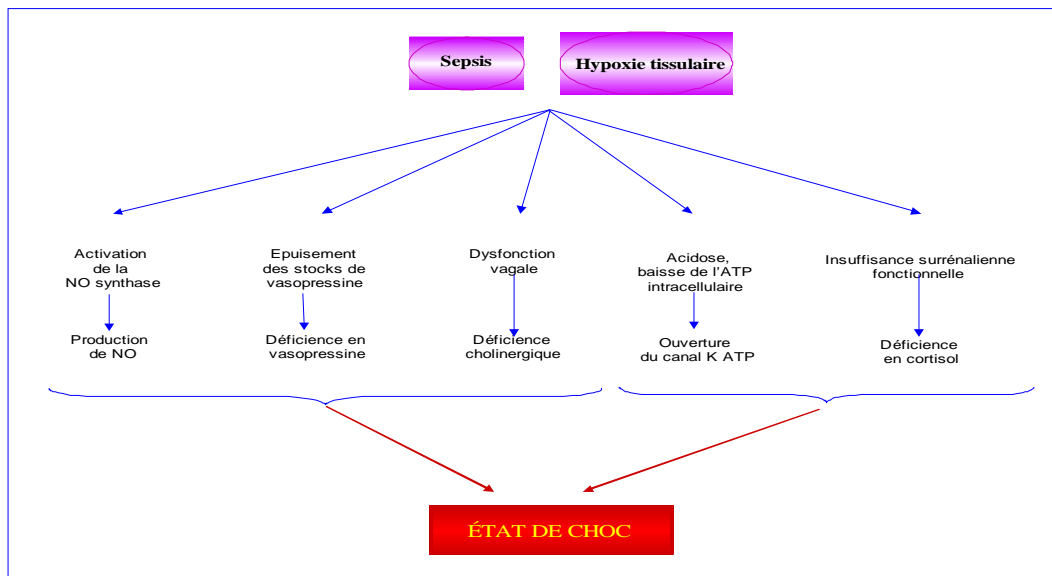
Sepsis

Hypoxie tissulaire

Activation de la NO synthase

Production de NO

Epuisement des stocks de vasopressine

Déficience en vasopressine

Dysfonction vagale

Déficience cholinergique

Acidose, baisse de l'ATP intracellulaire

Ouverture du canal K ATP

Insuffisance surrénalienne fonctionnelle

Déficience en cortisol

ÉTAT DE CHOC